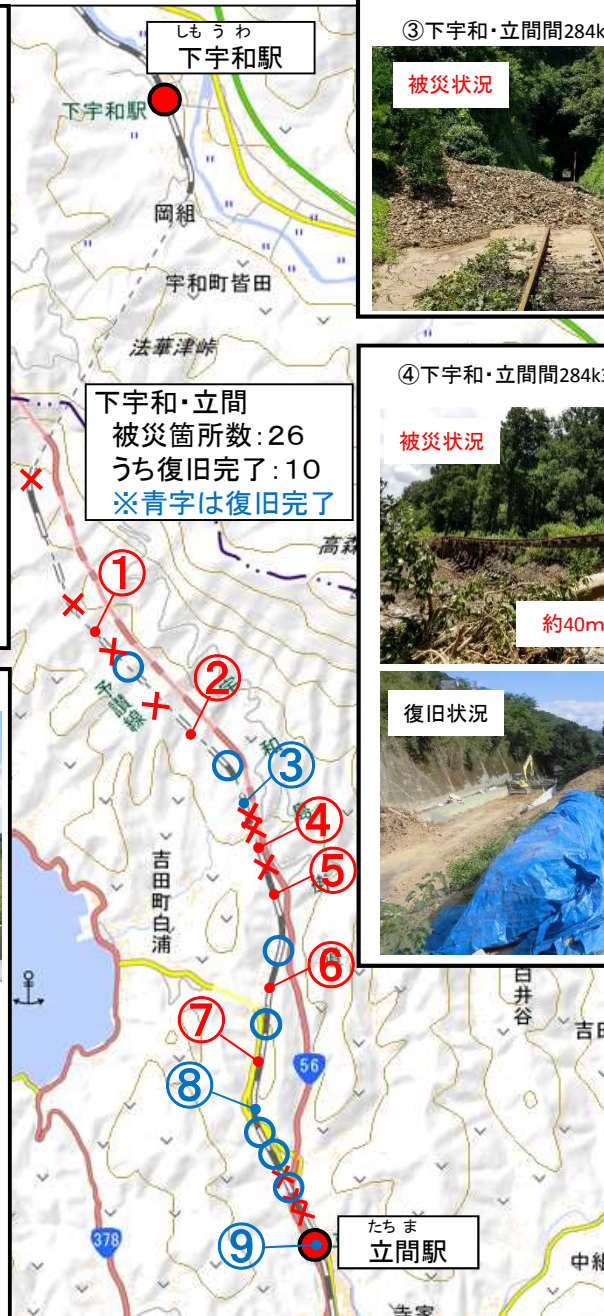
しもうわ
下宇和駅

下宇和駅
岡組
宇和町皆田
法華津峠

下宇和・立間
被災箇所数：26
うち復旧完了：10
※青字は復旧完了

高森

①
②
③
④
⑤
⑥
⑦
⑧
⑨

予讃線

吉田町白浦

56
378

白井谷
吉田
中組

たちま
立間駅

③下宇和・立間間284k
被災状況

④下宇和・立間間284k
被災状況
約40m
復旧状況